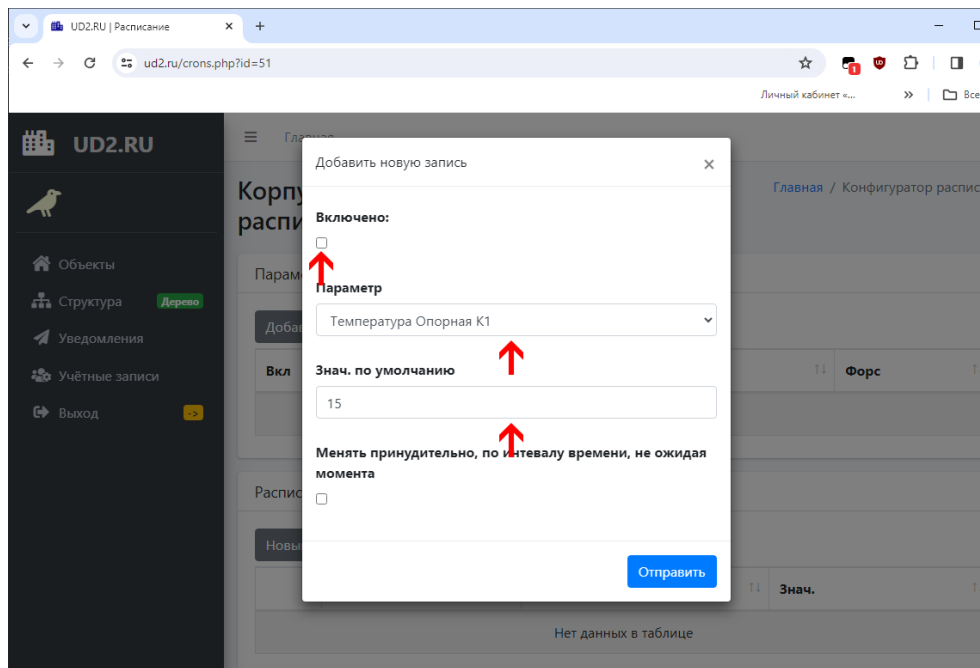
UD2.RU | Расписание
ud2.ru/crons.php?id=51
Личный кабинет «...
Все

UD2.RU
Объекты
Структура Дерево
Уведомления
Учётные записи
Выход ->

Главная
Корпу
распи
Главная / Конфигуратор распис
Парам
Добав
Вкл
Форс
Распис
Новы
Знач.
Нет данных в таблице

Добавить новую запись
×
Включено:
Параметр
Температура Опорная К1
Знач. по умолчанию
15
Менять принудительно, по интевалу времени, не ожидая момента
Отправить